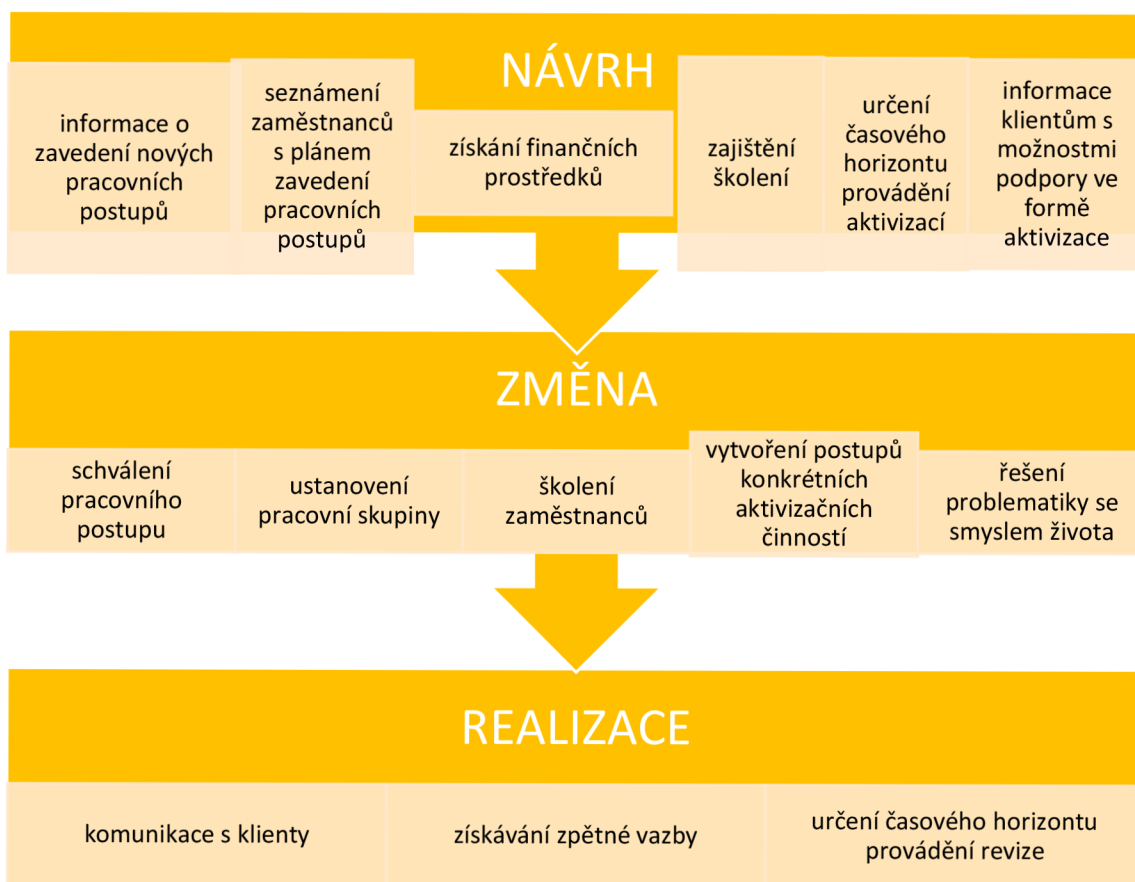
NÁVRH

informace o zavedení nových pracovních postupů

seznámení zaměstnanců s plánem zavedení pracovních postupů

získání finančních prostředků

zajištění školení

určení časového horizontu provádění aktivizací

informace klientům s možnostmi podpory ve formě aktivizace

ZMĚNA

schválení pracovního postupu

ustanovení pracovní skupiny

školení zaměstnanců

vytvoření postupů konkrétních aktivizačních činností

řešení problematiky se smyslem života

REALIZACE

komunikace s klienty

získávání zpětné vazby

určení časového horizontu provádění revize